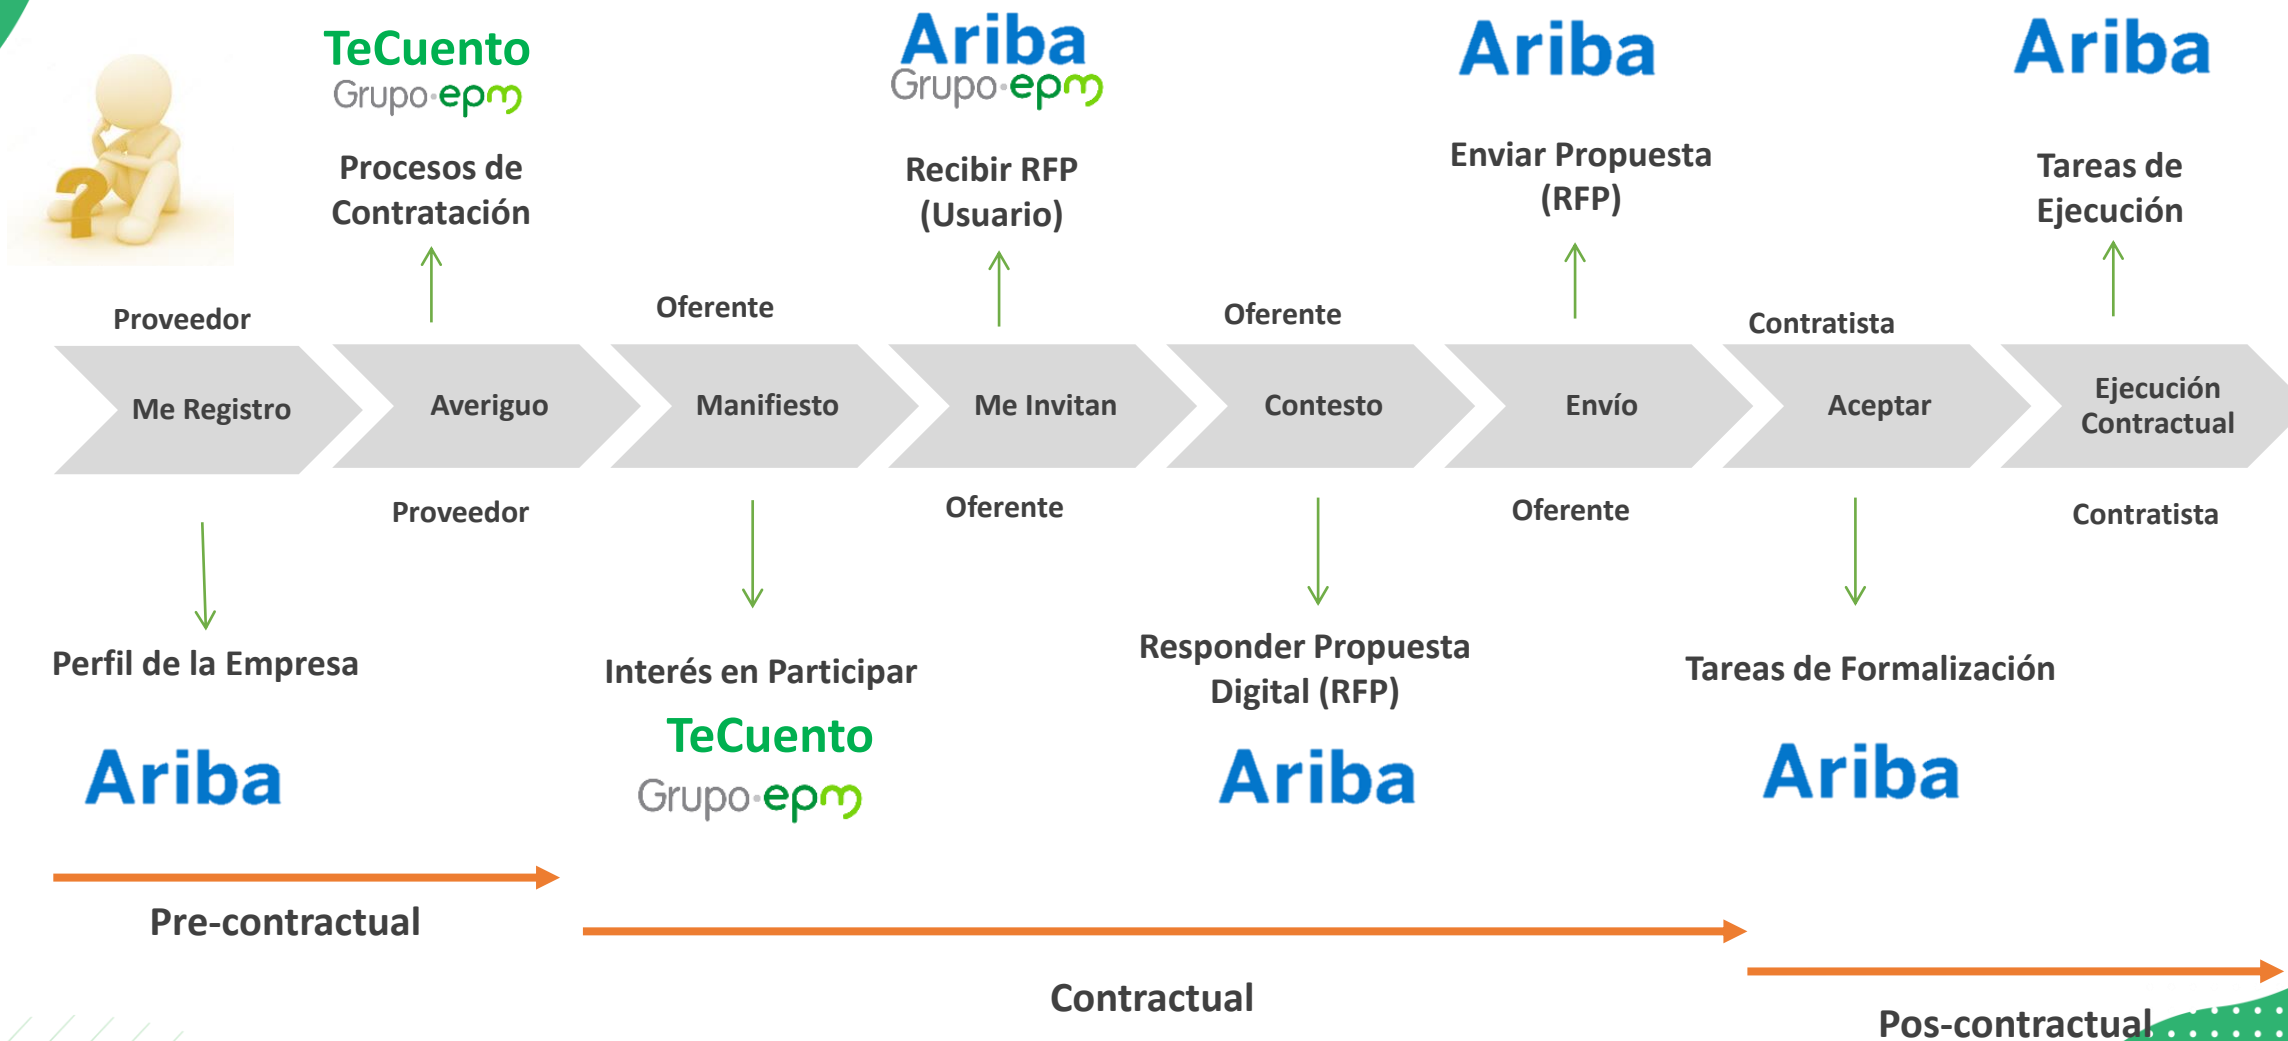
TeCuento
Grupo·epm
Procesos de Contratación

Ariba
Grupo·epm
Recibir RFP (Usuario)

Ariba
Enviar Propuesta (RFP)

Ariba
Tareas de Ejecución

Proveedor
Oferente
Oferente
Contratista

Me Registro
Averiguo
Manifiesto
Me Invitan
Contesto
Envío
Aceptar
Ejecución Contractual

Proveedor
Oferente
Oferente
Contratista

Perfil de la Empresa
Ariba

Interés en Participar
TeCuento
Grupo·epm

Responder Propuesta Digital (RFP)
Ariba

Tareas de Formalización
Ariba

Pre-contractual
Contractual
Pos-contractual